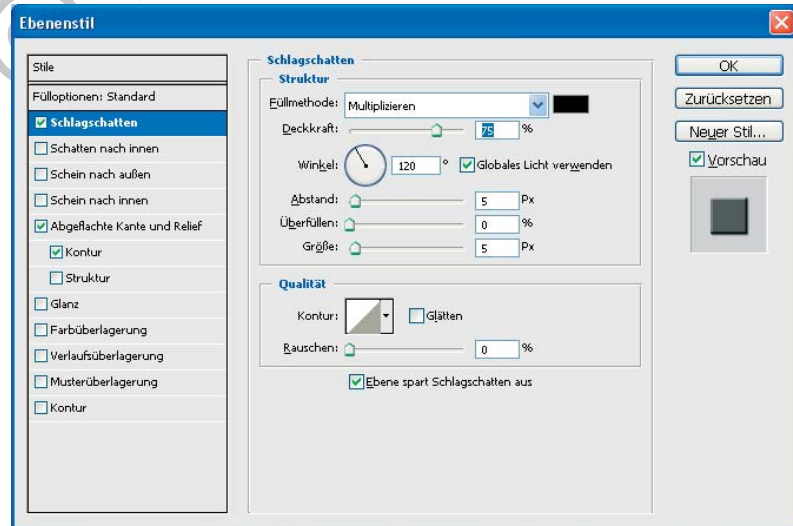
Ebenenstil

Stile
Fülloptionen: Standard
Schlagschatten
Schatten nach innen
Schein nach außen
Schein nach innen
Abgeflachte Kante und Relief
Kontur
Struktur
Glanz
Farbüberlagerung
Verlaufsüberlagerung
Musterüberlagerung
Kontur

Schlagschatten
Struktur
Füllmethode: Multiplizieren
Deckkraft: 75 %
Winkel: 120 ° Globales Licht verwenden
Abstand: 5 Px
Überfüllen: 0 %
Größe: 5 Px

Qualität
Kontur: Glätten
Rauschen: 0 %
Ebene spart Schlagschatten aus

OK
Zurücksetzen
Neuer Stil...
Vorschau